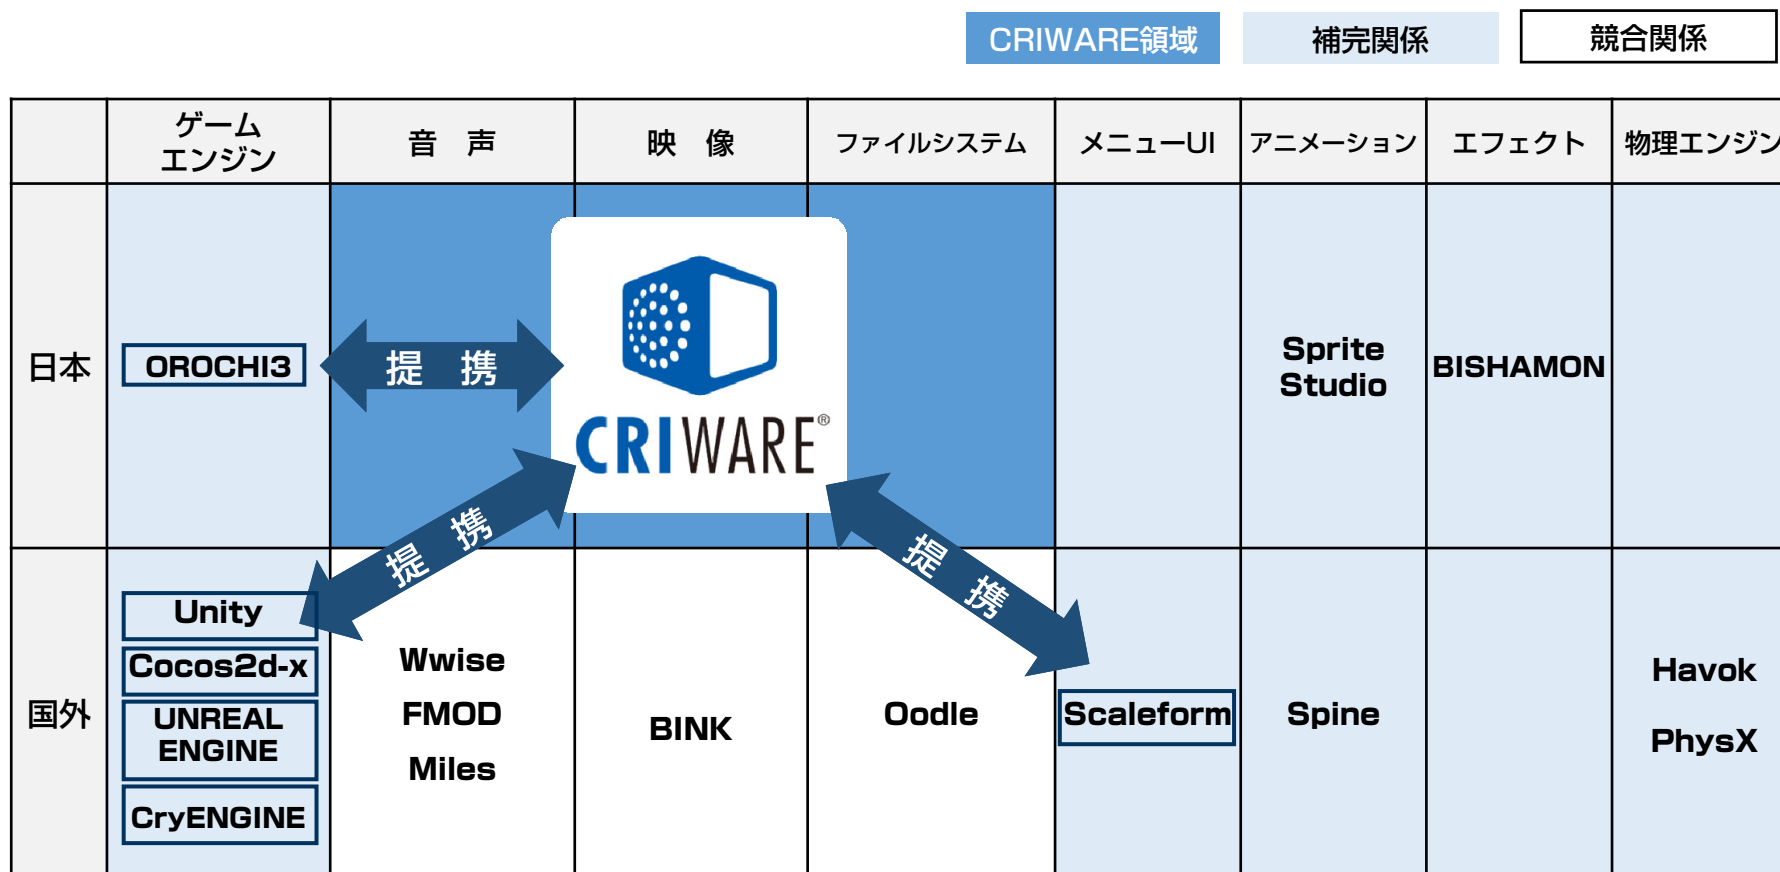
CRIWARE領域　補完関係　競合関係

| | ゲーム エンジン | 音　声 | 映　像 | ファイルシステム | メニューUI | アニメーション | エフェクト | 物理エンジン |
|---|---|---|---|---|---|---|---|---|
| 日本 | OROCHI3 | | | | | Sprite Studio | BISHAMON | |
| 国外 | Unity Cocos2d-x UNREAL ENGINE CryENGINE | Wwise FMOD Miles | BINK | Oodle | Scaleform | Spine | | Havok PhysX |

提　携

CRIWARE®

提　携

提　携